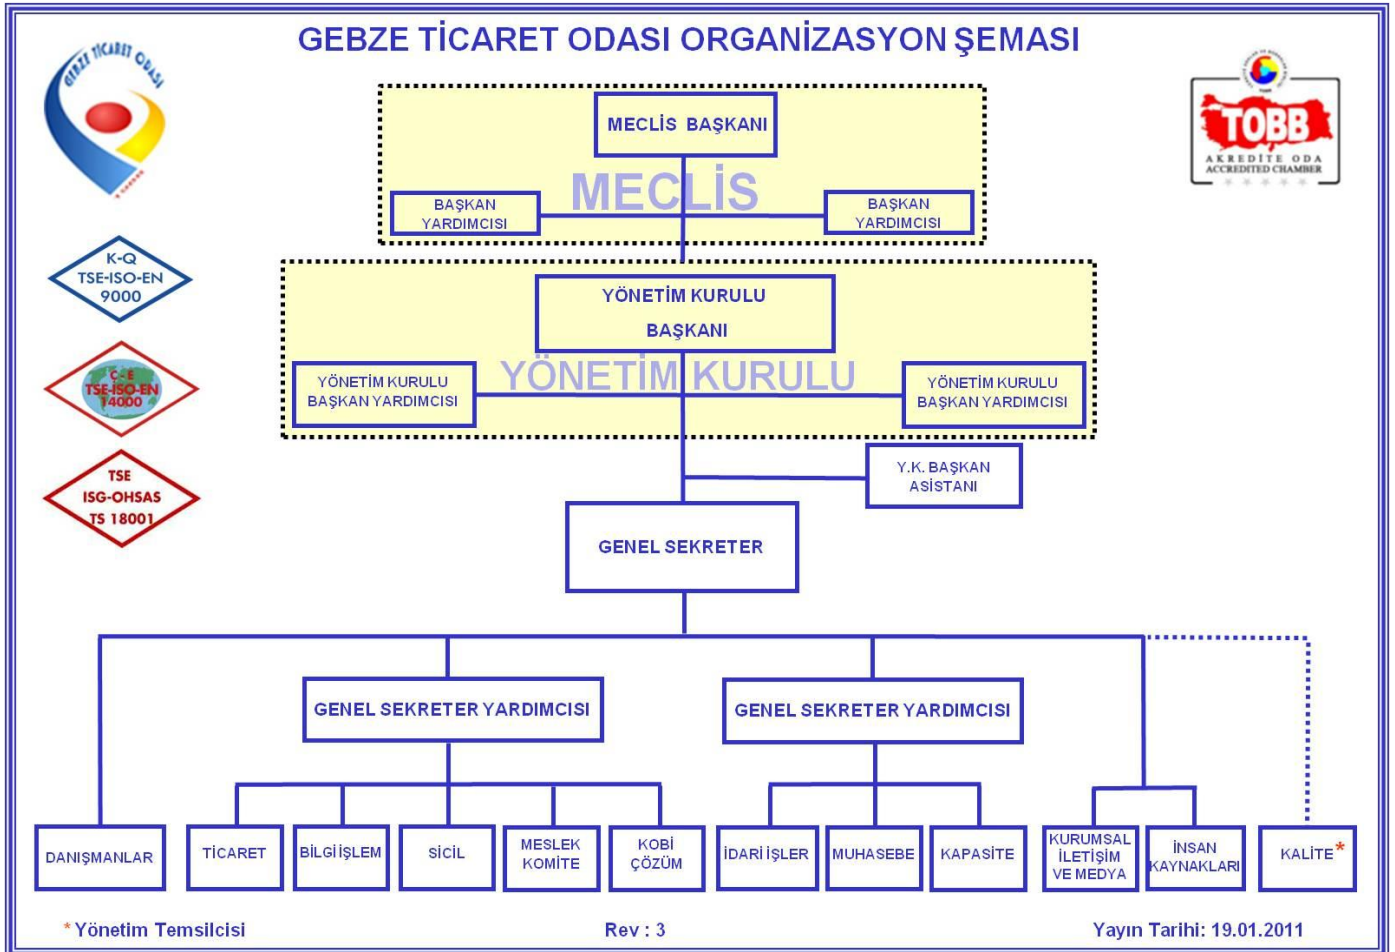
GEBZE TİCARET ODASI ORGANİZASYON ŞEMASI

GEBZE TİCARET ODASI

TOBB
AKREDİTE ODA
ACCREDITED CHAMBER

K-Q
TSE-ISO-EN
9000

Ç-E
TSE-ISO-EN
14000

TSE
ISG-OHSAS
TS 18001

MECLİS BAŞKANI

MECLİS

BAŞKAN YARDIMCISI

BAŞKAN YARDIMCISI

YÖNETİM KURULU BAŞKANI

YÖNETİM KURULU

YÖNETİM KURULU BAŞKAN YARDIMCISI

YÖNETİM KURULU BAŞKAN YARDIMCISI

Y.K. BAŞKAN ASİSTANI

GENEL SEKRETER

GENEL SEKRETER YARDIMCISI

GENEL SEKRETER YARDIMCISI

DANIŞMANLAR

TİCARET

BİLGİ İŞLEM

SİCİL

MESLEK KOMİTE

KOBİ ÇÖZÜM

İDARİ İŞLER

MUHASEBE

KAPASİTE

KURUMSAL İLETİŞİM VE MEDYA

İNSAN KAYNAKLARI

KALİTE*

*Yönetim Temsilcisi

Rev : 3

Yayın Tarihi: 19.01.2011